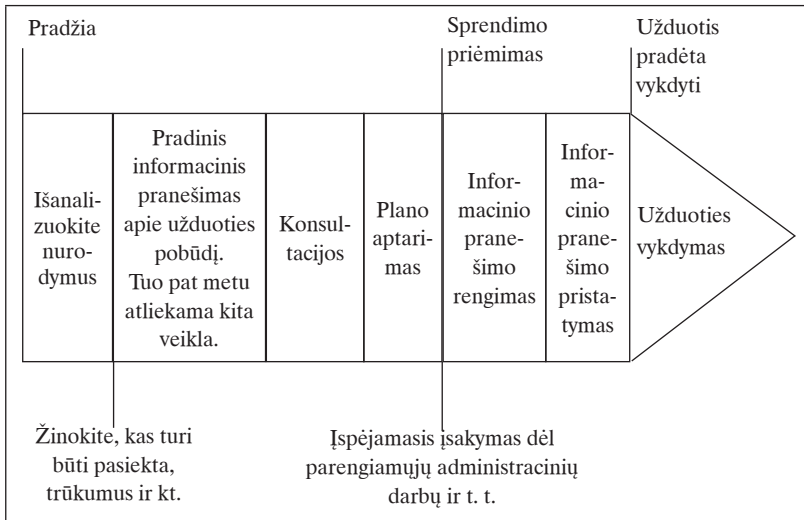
Pradžia

Sprendimo priėmimas

Užduotis pradėta vykdyti

Išanalizuokite nurodymus

Pradinis informacinis pranešimas apie užduoties pobūdį. Tuo pat metu atliekama kita veikla.

Konsultacijos

Plano aptarimas

Informacinio pranešimo rengimas

Informacinio pranešimo pristatymas

Užduoties vykdymas

Žinokite, kas turi būti pasiekta, trūkumus ir kt.

Įspėjamasis įsakymas dėl parengiamųjų administracinių darbų ir t. t.